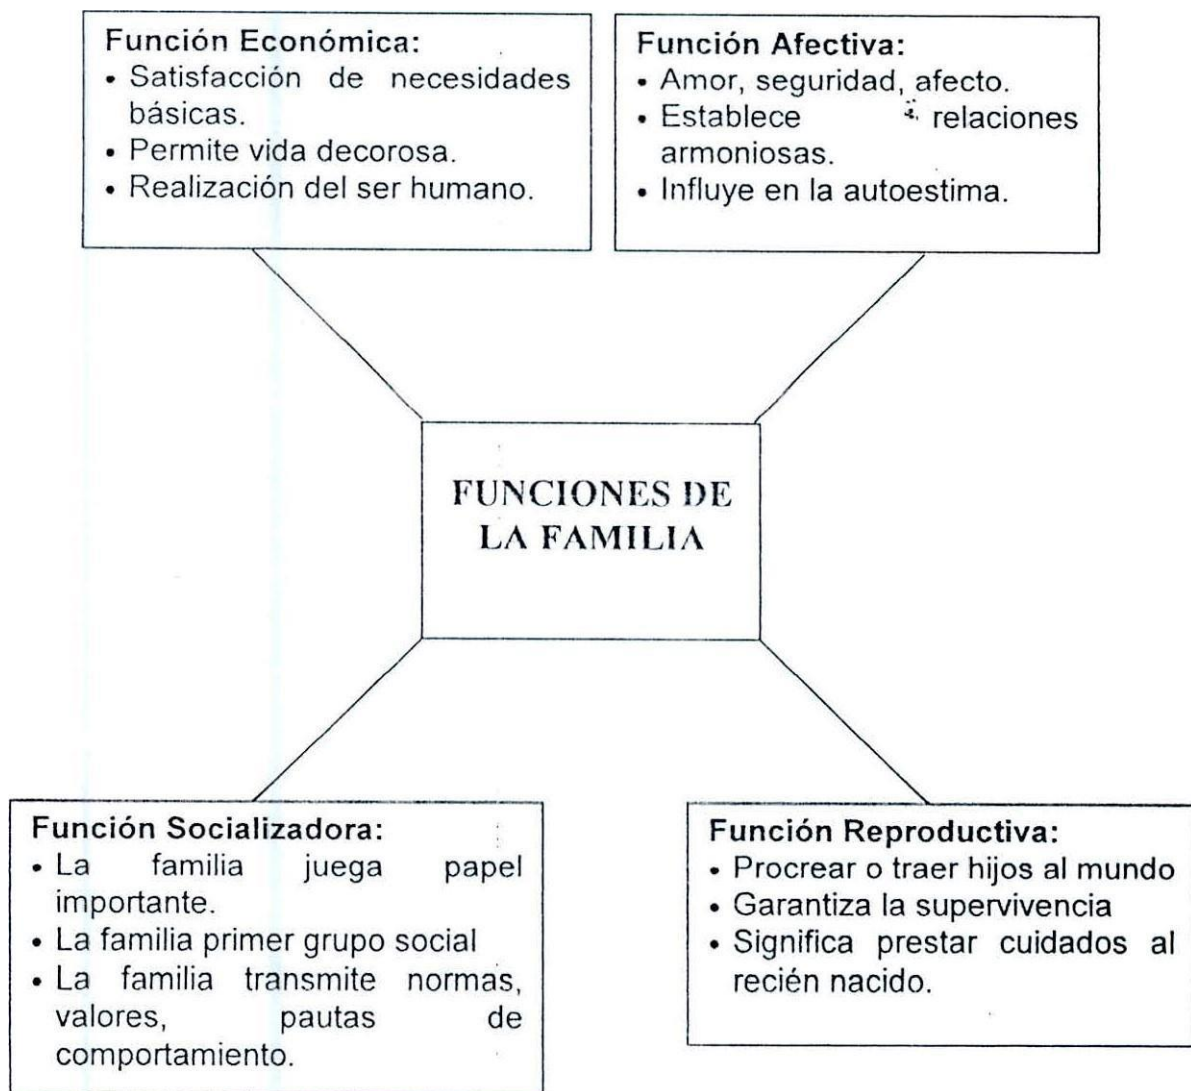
Función Económica:
- Satisfacción de necesidades básicas.
- Permite vida decorosa.
- Realización del ser humano.

Función Afectiva:
- Amor, seguridad, afecto.
- Establece relaciones armoniosas.
- Influye en la autoestima.

FUNCIONES DE LA FAMILIA

Función Socializadora:
- La familia juega papel importante.
- La familia primer grupo social
- La familia transmite normas, valores, pautas de comportamiento.

Función Reproductiva:
- Procrear o traer hijos al mundo
- Garantiza la supervivencia
- Significa prestar cuidados al recién nacido.